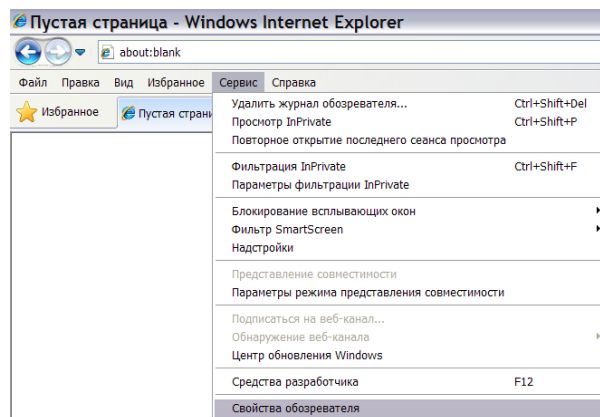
Пустая страница - Windows Internet Explorer

about:blank

Файл Правка Вид Избранное Сервис Справка

Избранное Пустая страни

Удалить журнал обозревателя... Ctrl+Shift+Del
Просмотр InPrivate Ctrl+Shift+P
Повторное открытие последнего сеанса просмотра

Фильтрация InPrivate Ctrl+Shift+F
Параметры фильтрации InPrivate

Блокирование всплывающих окон
Фильтр SmartScreen
Надстройки

Представление совместимости
Параметры режима представления совместимости

Подписаться на веб-канал...
Обнаружение веб-канала
Центр обновления Windows

Средства разработчика F12

Свойства обозревателя